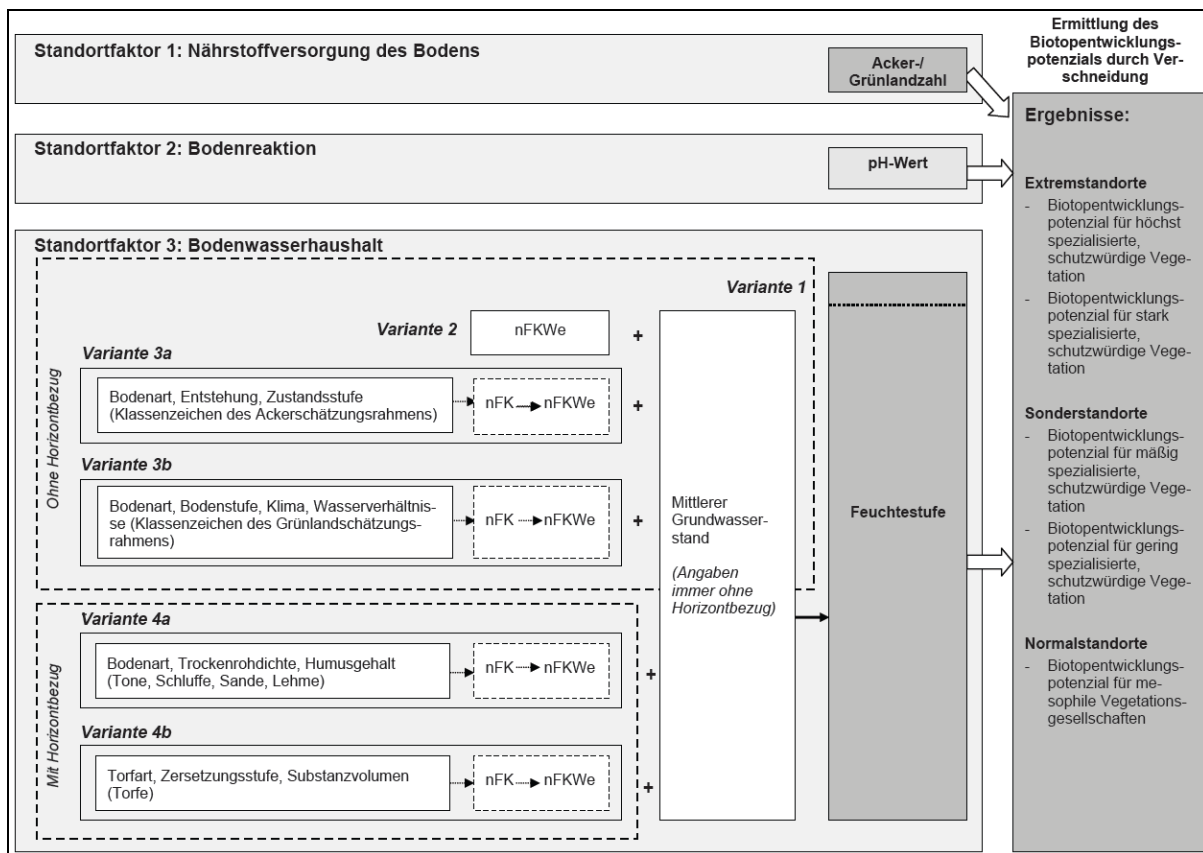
Ermittlung des Biotopentwicklungspotenzials durch Verschneidung

Standortfaktor 1: Nährstoffversorgung des Bodens

Acker-/ Grünlandzahl

Standortfaktor 2: Bodenreaktion

pH-Wert

Standortfaktor 3: Bodenwasserhaushalt

Variante 1

Variante 2

nFKWe

+

Variante 3a

Ohne Horizontbezug

Bodenart, Entstehung, Zustandsstufe (Klassenzeichen des Ackerschätzungsrahmens)

nFK → nFKWe

+

Variante 3b

Bodenart, Bodenstufe, Klima, Wasserverhältnisse (Klassenzeichen des Grünlandschätzungsrahmens)

nFK → nFKWe

+

Mittlerer Grundwasserstand

(Angaben immer ohne Horizontbezug)

Feuchtestufe

Variante 4a

Mit Horizontbezug

Bodenart, Trockenrohdichte, Humusgehalt (Tone, Schluffe, Sande, Lehme)

nFK → nFKWe

+

Variante 4b

Torfart, Zersetzungsstufe, Substanzvolumen (Torfe)

nFK → nFKWe

+

Ergebnisse:

Extremstandorte
- Biotopentwicklungspotenzial für höchst spezialisierte, schutzwürdige Vegetation
- Biotopentwicklungspotenzial für stark spezialisierte, schutzwürdige Vegetation

Sonderstandorte
- Biotopentwicklungspotenzial für mäßig spezialisierte, schutzwürdige Vegetation
- Biotopentwicklungspotenzial für gering spezialisierte, schutzwürdige Vegetation

Normalstandorte
- Biotopentwicklungspotenzial für mesophile Vegetationsgesellschaften